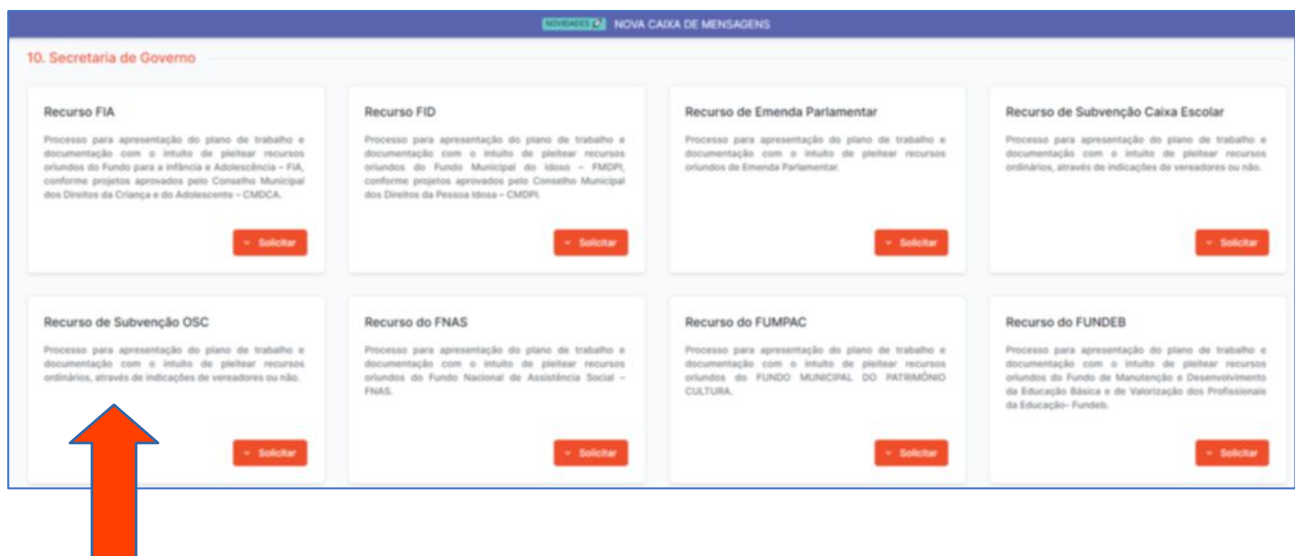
NOVIDADES NOVA CAIXA DE MENSAGENS

10. Secretaria de Governo

Recurso FIA

Processo para apresentação do plano de trabalho e documentação com o intuito de pleitear recursos oriundos do Fundo para a Infância e Adolescência – FIA, conforme projetos aprovados pelo Conselho Municipal dos Direitos da Criança e do Adolescente – CMDCA.

Solicitar

Recurso FID

Processo para apresentação do plano de trabalho e documentação com o intuito de pleitear recursos oriundos do Fundo Municipal do Idoso – FMDPI, conforme projetos aprovados pelo Conselho Municipal dos Direitos da Pessoa Idosa – CMDPI.

Solicitar

Recurso de Emenda Parlamentar

Processo para apresentação do plano de trabalho e documentação com o intuito de pleitear recursos oriundos de Emenda Parlamentar.

Solicitar

Recurso de Subvenção Caixa Escolar

Processo para apresentação do plano de trabalho e documentação com o intuito de pleitear recursos ordinários, através de indicações de vereadores ou não.

Solicitar

Recurso de Subvenção OSC

Processo para apresentação do plano de trabalho e documentação com o intuito de pleitear recursos ordinários, através de indicações de vereadores ou não.

Solicitar

Recurso do FNAS

Processo para apresentação do plano de trabalho e documentação com o intuito de pleitear recursos oriundos do Fundo Nacional de Assistência Social – FNAS.

Solicitar

Recurso do FUMPAC

Processo para apresentação do plano de trabalho e documentação com o intuito de pleitear recursos oriundos do FUNDO MUNICIPAL DO PATRIMÔNIO CULTURA.

Solicitar

Recurso do FUNDEB

Processo para apresentação do plano de trabalho e documentação com o intuito de pleitear recursos oriundos do Fundo de Manutenção e Desenvolvimento da Educação Básica e de Valorização dos Profissionais da Educação- Fundeb.

Solicitar